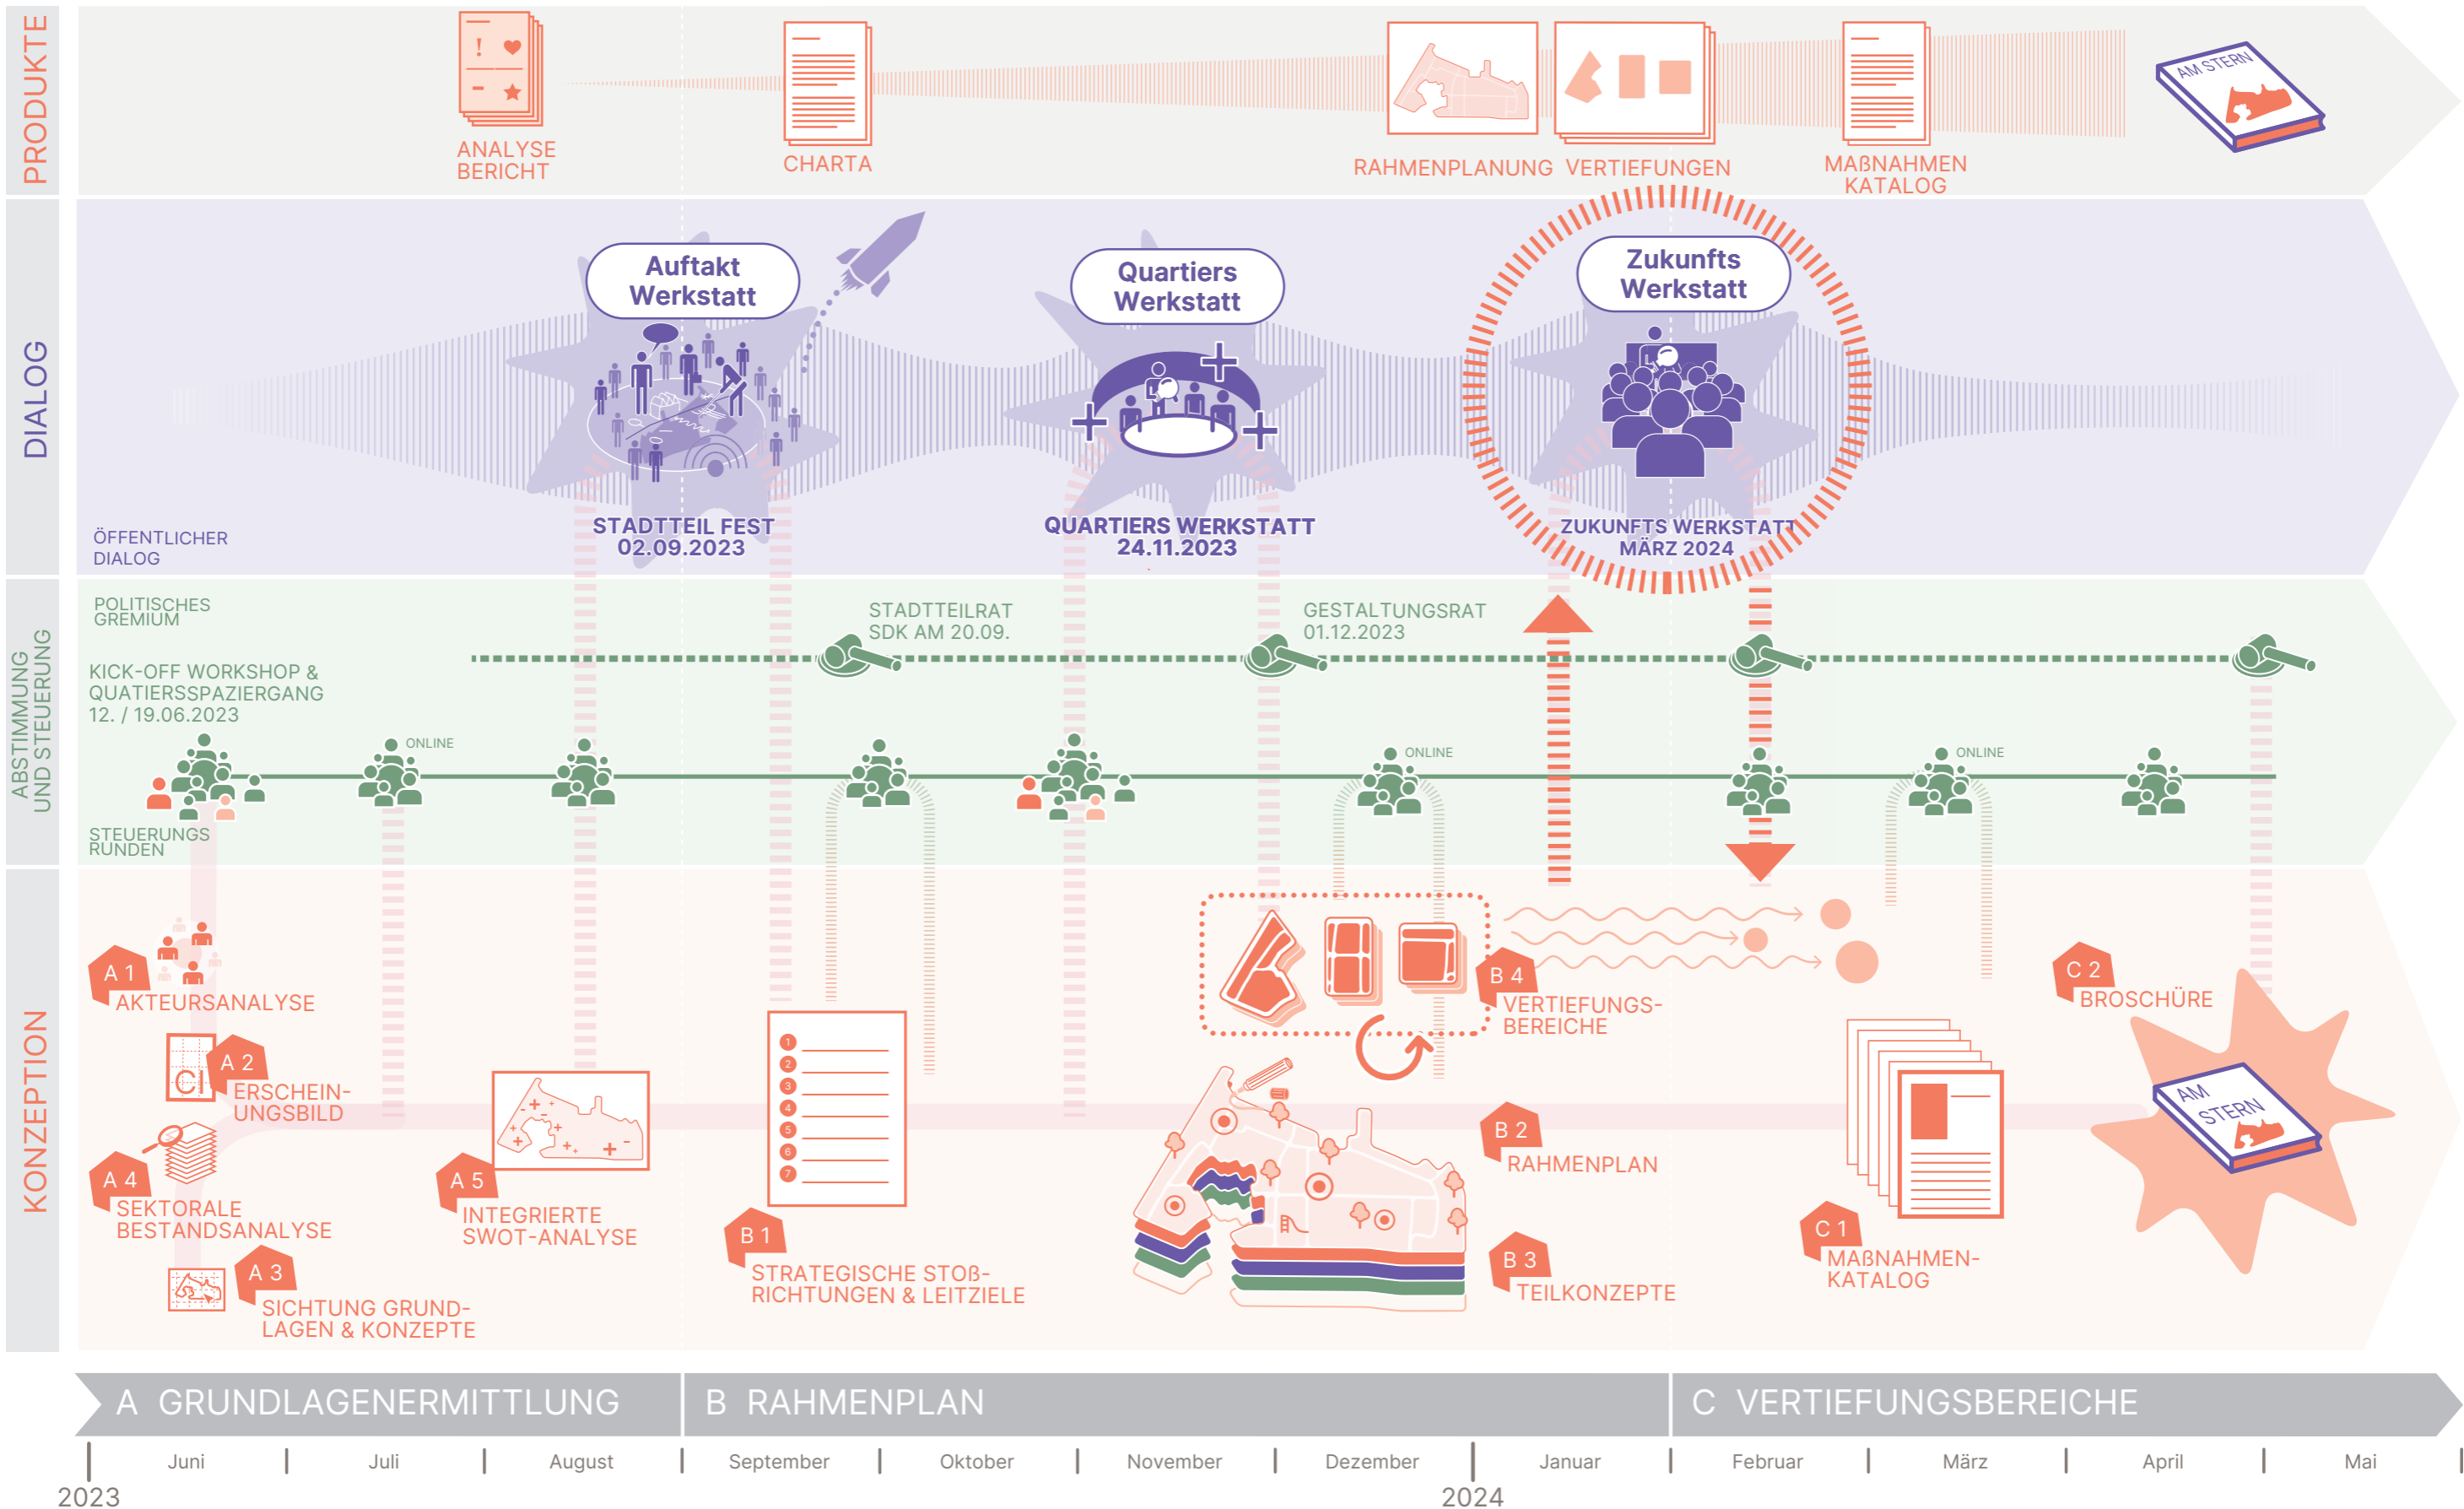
PRODUKTE

ANALYSE BERICHT

CHARTA

RAHMENPLANUNG

VERTIEFUNGEN

MAßNAHMEN KATALOG

AM STERN

DIALOG

Auftakt Werkstatt

Quartiers Werkstatt

Zukunfts Werkstatt

ÖFFENTLICHER DIALOG

STADTTEIL FEST 02.09.2023

QUARTIERS WERKSTATT 24.11.2023

ZUKUNFTS WERKSTATT MÄRZ 2024

ABSTIMMUNG UND STEUERUNG

POLITISCHES GREMIUM

STADTTEILRAT SDK AM 20.09.

GESTALTUNGSRAT 01.12.2023

KICK-OFF WORKSHOP & QUATIERSSPAZIERGANG 12. / 19.06.2023

ONLINE

ONLINE

ONLINE

STEUERUNGS RUNDEN

KONZEPTION

A 1 AKTEURSANALYSE

A 2 ERSCHEIN-UNGSBILD

CI

A 4 SEKTORALE BESTANDSANALYSE

A 3 SICHTUNG GRUND-LAGEN & KONZEPTE

A 5 INTEGRIERTE SWOT-ANALYSE

1 2 3 4 5 6 7

B 1 STRATEGISCHE STOß-RICHTUNGEN & LEITZIELE

B 4 VERTIEFUNGS-BEREICHE

B 2 RAHMENPLAN

B 3 TEILKONZEPTE

C 1 MAßNAHMEN-KATALOG

C 2 BROSCHÜRE

AM STERN

A GRUNDLAGENERMITTLUNG

B RAHMENPLAN

C VERTIEFUNGSBEREICHE

Juni | Juli | August | September | Oktober | November | Dezember | Januar | Februar | März | April | Mai

2023

2024